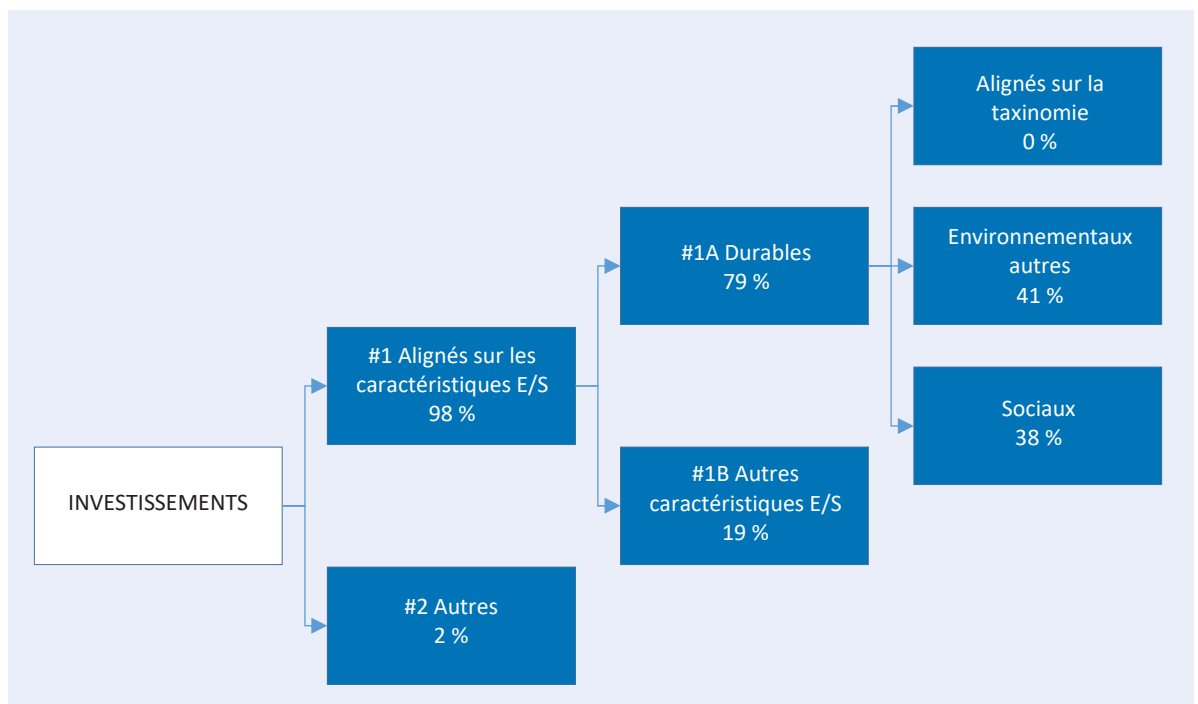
INVESTISSEMENTS

#1 Alignés sur les caractéristiques E/S
98 %

#2 Autres
2 %

#1A Durables
79 %

#1B Autres caractéristiques E/S
19 %

Alignés sur la taxinomie
0 %

Environnementaux autres
41 %

Sociaux
38 %